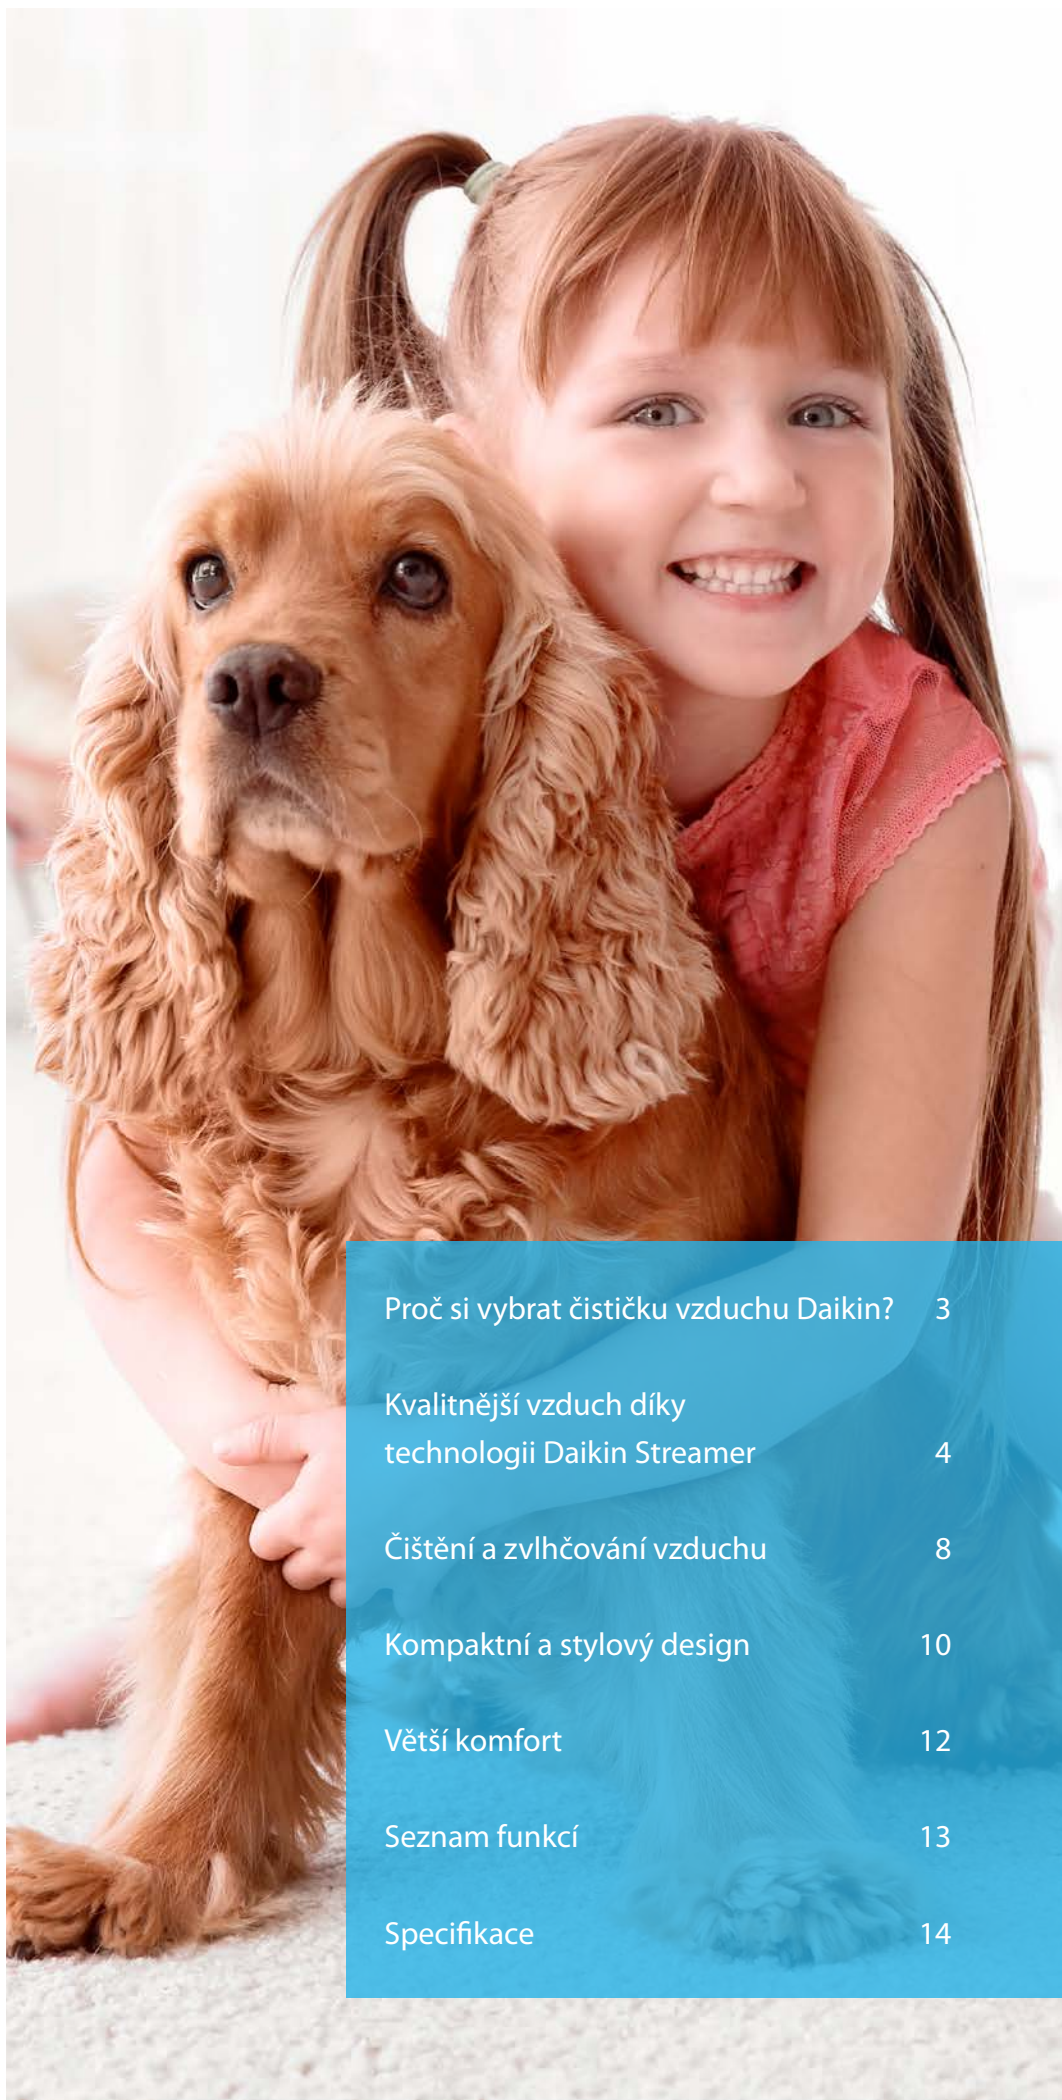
Proč si vybrat čističku vzduchu Daikin? 3

Kvalitnější vzduch díky technologii Daikin Streamer 4

Čištění a zvlhčování vzduchu 8

Kompaktní a stylový design 10

Větší komfort 12

Seznam funkcí 13

Specifikace 14